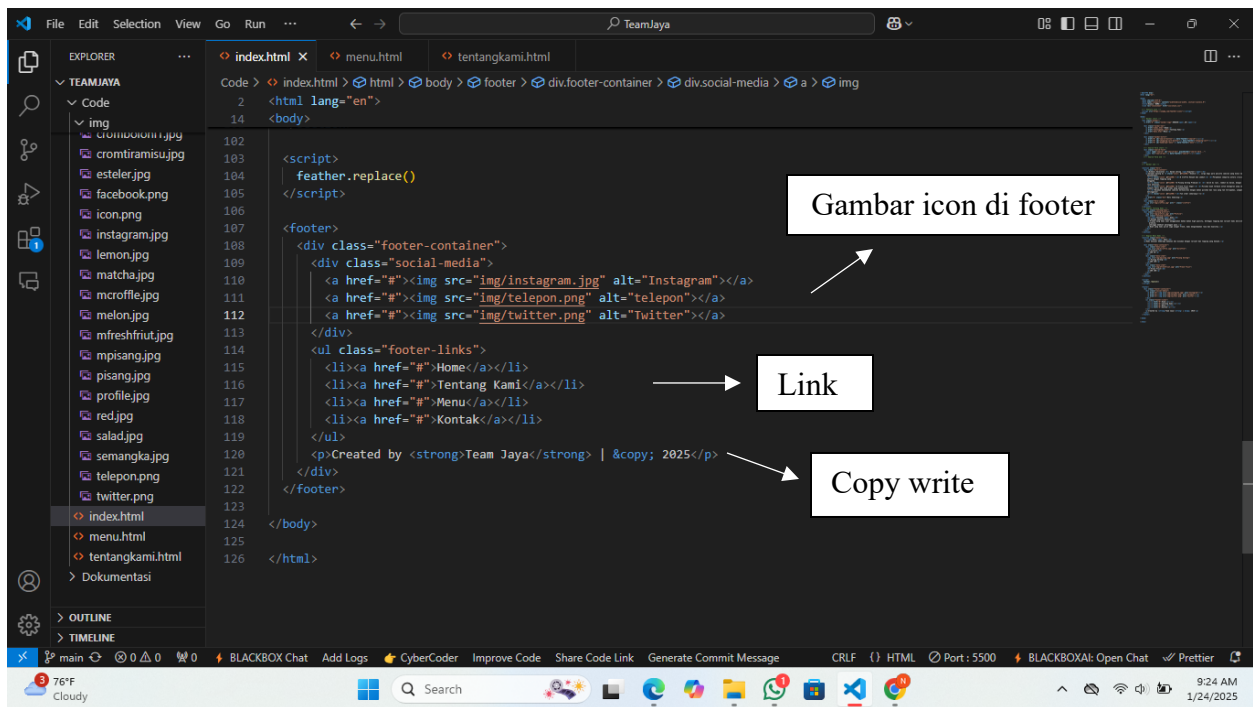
File Edit Selection View Go Run ···

TeamJaya

EXPLORER ···

TEAMJAYA
Code
img
crombolonr1.jpg
cromtiramisu.jpg
esteler.jpg
facebook.png
icon.png
instagram.jpg
lemon.jpg
matcha.jpg
mcroffle.jpg
melon.jpg
mfreshfriut.jpg
mpisang.jpg
pisang.jpg
profile.jpg
red.jpg
salad.jpg
semangka.jpg
telepon.png
twitter.png
index.html
menu.html
tentangkami.html
Dokumentasi

OUTLINE
TIMELINE

index.html × | menu.html | tentangkami.html

Code > index.html > html > body > footer > div.footer-container > div.social-media > a > img

2 <html lang="en">
14 <body>
102
103 <script>
104 feather.replace()
105 </script>
106
107 <footer>
108 <div class="footer-container">
109 <div class="social-media">
110 <a href="#"><img src="img/instagram.jpg" alt="Instagram"></a>
111 <a href="#"><img src="img/telepon.png" alt="telepon"></a>
112 <a href="#"><img src="img/twitter.png" alt="Twitter"></a>
113 </div>
114 <ul class="footer-links">
115 <li><a href="#">Home</a></li>
116 <li><a href="#">Tentang Kami</a></li>
117 <li><a href="#">Menu</a></li>
118 <li><a href="#">Kontak</a></li>
119 </ul>
120 <p>Created by <strong>Team Jaya</strong> | &copy; 2025</p>
121 </div>
122 </footer>
123
124 </body>
125
126 </html>

Gambar icon di footer

Link

Copy write

main ⊗ 0 ⚠ 0 ⟟0 BLACKBOX Chat Add Logs CyberCoder Improve Code Share Code Link Generate Commit Message CRLF {} HTML Port : 5500 BLACKBOXAI: Open Chat Prettier

76°F Cloudy Search 9:24 AM 1/24/2025